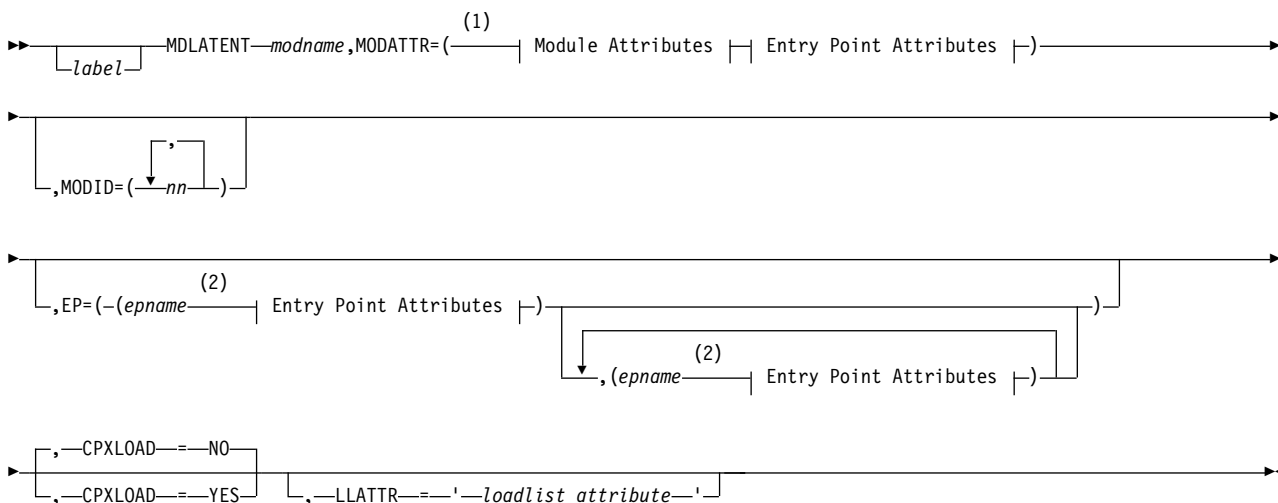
label MDLATENT modname ,MODATTR=( (1) Module Attributes Entry Point Attributes )

,MODID=( , nn )

,EP=(( (epname (2) Entry Point Attributes ) ,(epname (2) Entry Point Attributes ) )

,CPXLOAD = NO
,CPXLOAD = YES
,LLATTR = ' loadlist attribute '